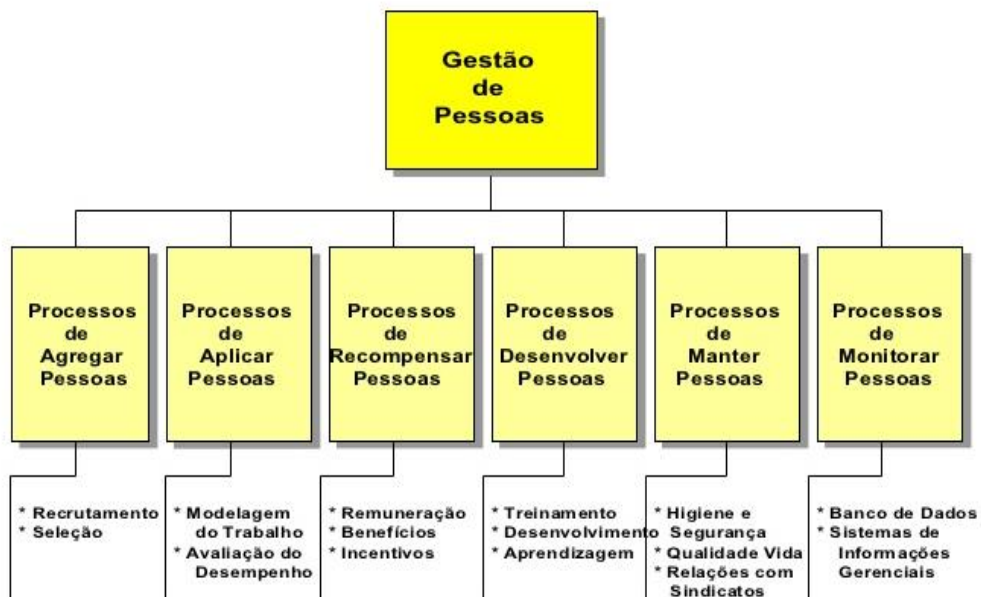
Gestão de Pessoas

Processos de Agregar Pessoas

* Recrutamento
* Seleção

Processos de Aplicar Pessoas

* Modelagem do Trabalho
* Avaliação do Desempenho

Processos de Recompensar Pessoas

* Remuneração
* Benefícios
* Incentivos

Processos de Desenvolver Pessoas

* Treinamento
* Desenvolvimento
* Aprendizagem

Processos de Manter Pessoas

* Higiene e Segurança
* Qualidade Vida
* Relações com Sindicatos

Processos de Monitorar Pessoas

* Banco de Dados
* Sistemas de Informações Gerenciais